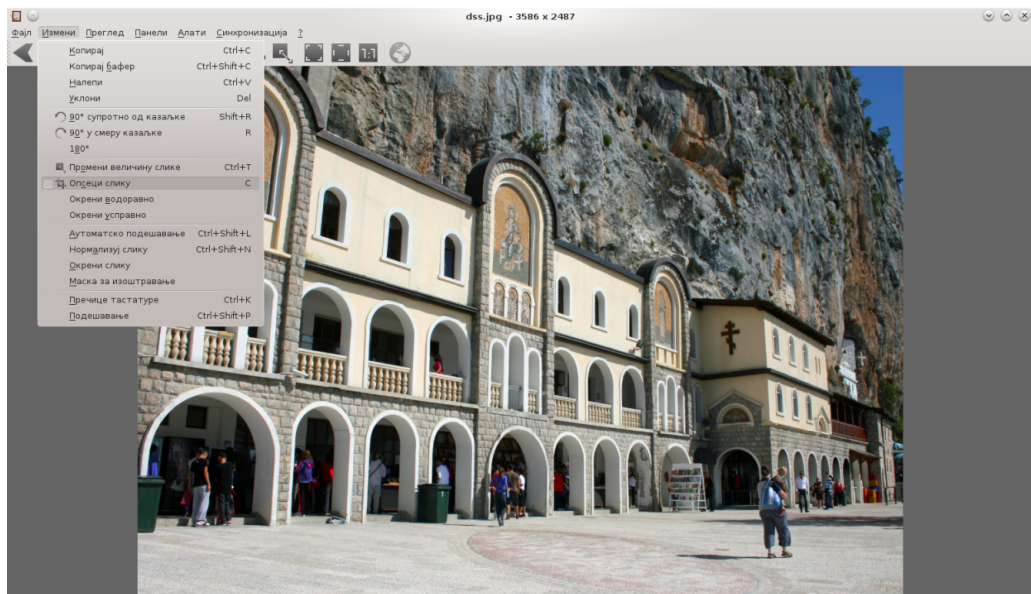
dss.jpg - 3586 x 2487

Фајл Измени Преглед Панели Алати Синхронизација ?

Копирај Ctrl+C
Копирај бафер Ctrl+Shift+C
Налепи Ctrl+V
Уклони Del
90° супротно од казаљке Shift+R
90° у смеру казаљке R
180°
Промени величину слике Ctrl+T
Опсеци слику C
Окрени водоравно
Окрени усправно
Аутоматско подешавање Ctrl+Shift+L
Нормализуј слику Ctrl+Shift+N
Окрени слику
Маска за изоштравање
Пречице тастатуре Ctrl+K
Подешавање Ctrl+Shift+P

1:1